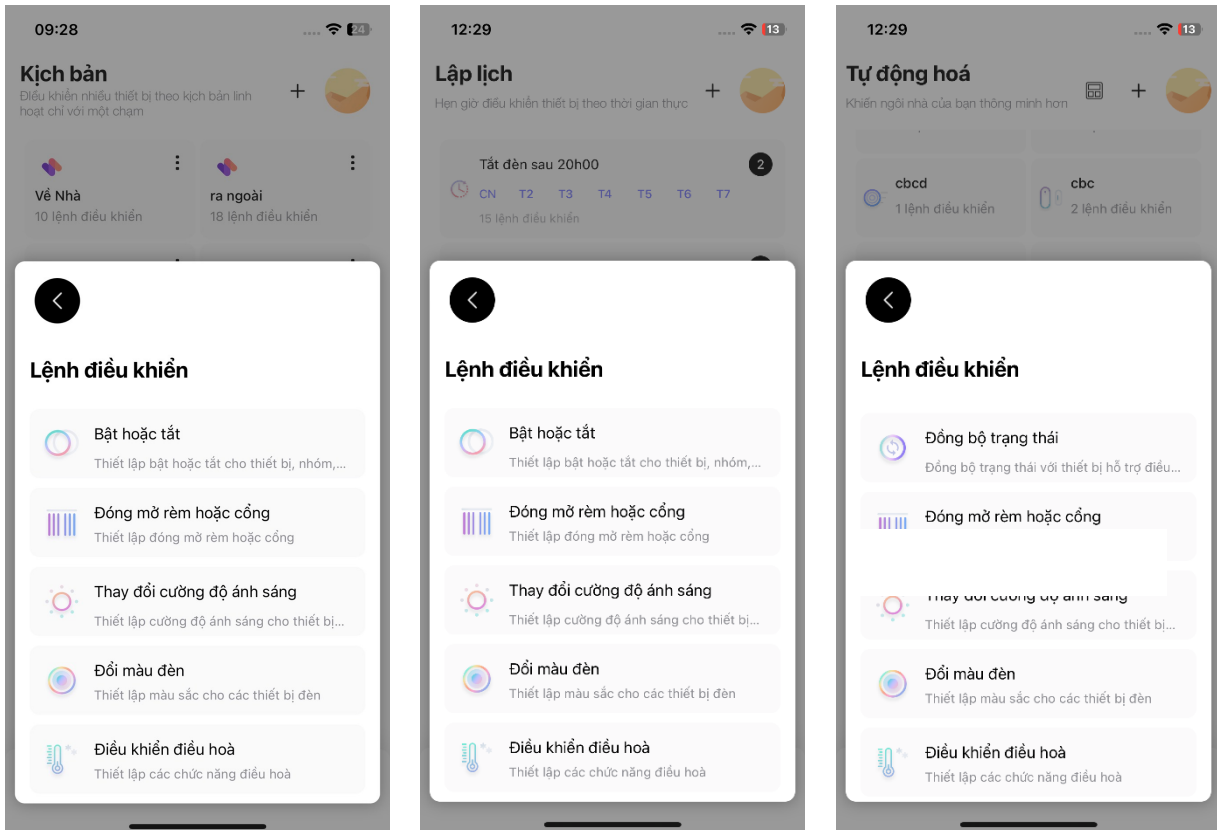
09:28

24

Kịch bản

Điều khiển nhiều thiết bị theo kịch bản linh hoạt chỉ với một chạm

+

Về Nhà
10 lệnh điều khiển

ra ngoài
18 lệnh điều khiển

Lệnh điều khiển

Bật hoặc tắt
Thiết lập bật hoặc tắt cho thiết bị, nhóm,...

Đóng mở rèm hoặc cổng
Thiết lập đóng mở rèm hoặc cổng

Thay đổi cường độ ánh sáng
Thiết lập cường độ ánh sáng cho thiết bị...

Đổi màu đèn
Thiết lập màu sắc cho các thiết bị đèn

Điều khiển điều hoà
Thiết lập các chức năng điều hoà

12:29

13

Lập lịch

Hẹn giờ điều khiển thiết bị theo thời gian thực

+

Tắt đèn sau 20h00

2

CN T2 T3 T4 T5 T6 T7

15 lệnh điều khiển

Lệnh điều khiển

Bật hoặc tắt
Thiết lập bật hoặc tắt cho thiết bị, nhóm,...

Đóng mở rèm hoặc cổng
Thiết lập đóng mở rèm hoặc cổng

Thay đổi cường độ ánh sáng
Thiết lập cường độ ánh sáng cho thiết bị...

Đổi màu đèn
Thiết lập màu sắc cho các thiết bị đèn

Điều khiển điều hoà
Thiết lập các chức năng điều hoà

12:29

13

Tự động hoá

Khiến ngôi nhà của bạn thông minh hơn

+

cbcd
1 lệnh điều khiển

cbc
2 lệnh điều khiển

Lệnh điều khiển

Đồng bộ trạng thái
Đồng bộ trạng thái với thiết bị hỗ trợ điều...

Đóng mở rèm hoặc cổng

Thay đổi cường độ ánh sáng
Thiết lập cường độ ánh sáng cho thiết bị...

Đổi màu đèn
Thiết lập màu sắc cho các thiết bị đèn

Điều khiển điều hoà
Thiết lập các chức năng điều hoà